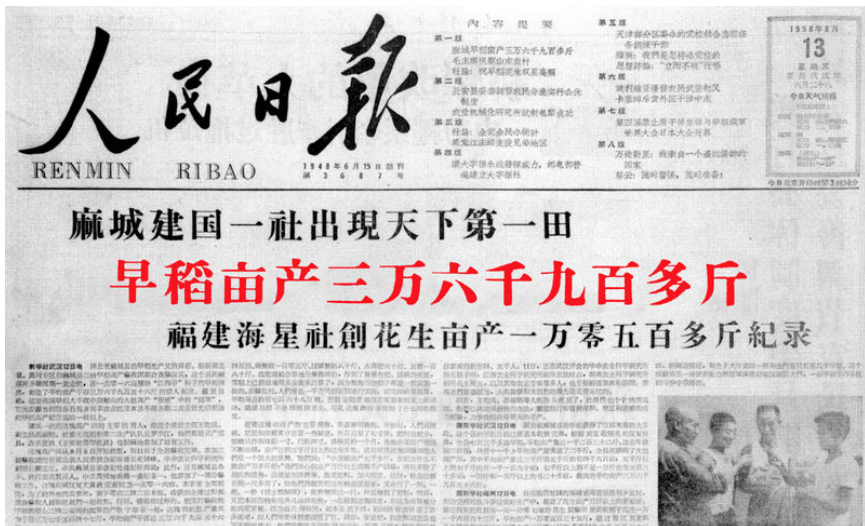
人民日報
RENMIN RIBAO

内容提要

第一版
麻城早稻亩产三万六千九百多斤
毛主席视察山东农村
社论：祝早稻获更大丰收
第二版
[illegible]
第三版
社论：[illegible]
第四版
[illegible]

第五版
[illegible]
第六版
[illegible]
第七版
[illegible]
第八版
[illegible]

1948年6月15日创刊
第3687号

1958年8月
13
星期三

麻城建国一社出现天下第一田
早稻亩产三万六千九百多斤
福建海星社創花生亩产一万零五百多斤紀录

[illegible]